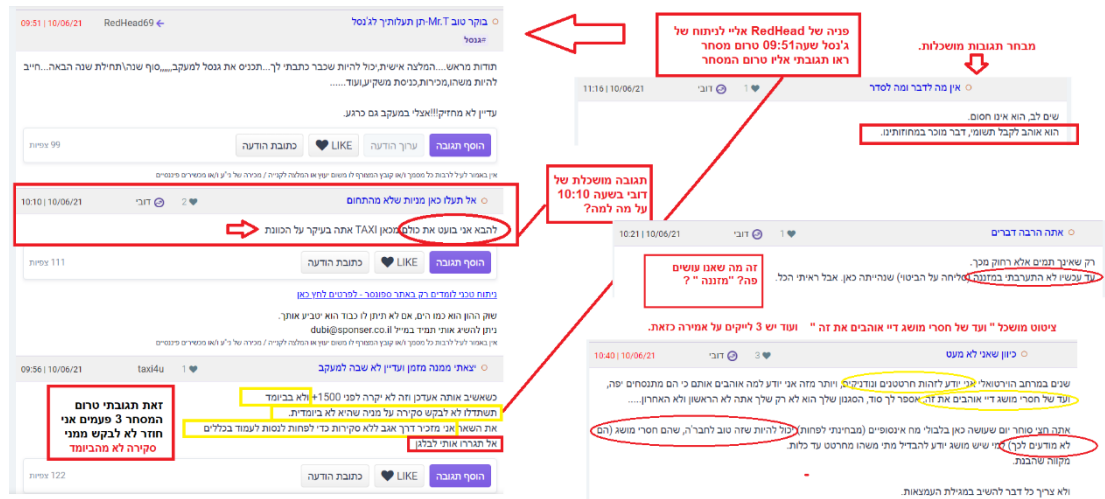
בוקר טוב Mr.T-תן תעלותיך לג'נסל
#גנסל
RedHead69 | 10/06/21 09:51

תודות מראש....המלצה אישית,יכול להיות שכבר כתבתי לך...תכניס את גנסל למעקב,,,,,סוף שנה\תחילת שנה הבאה....חייב להיות משהו,מכירות,כניסת משקיע,ועוד.......

עדיין לא מחזיק!!!אצלי במעקב גם כרגע.

הוסף תגובה | ערוך הודעה | LIKE | כתובת הודעה | 99 צפיות

אל תעלו כאן מניות שלא מתחחום
2 | דובי | 10/06/21 10:10
להבא אני בועט את כולם מכאן TAXI אתה בעיקר על הכוונת

הוסף תגובה | LIKE | כתובת הודעה | 111 צפיות

ניתוח טכני לומדים רק באתר ספונסר - לפרטים לחץ כאן

dubi@sponser.co.il

יצאתי ממנה מזמן ועדיין לא שבה למעקב
taxi4u | 10/06/21 09:56

כשאשיב אותה אעדכן וזה לא יקרה לפני 1500+ ולא בביומד
תשתדלו לא לבקש סקירה על מניה שהיא לא ביומדית.
את השאר אני מזכיר דרך אגב ללא סקירות כדי לפחות לנסות לעמוד בכללים
אל תגררו אותי לבלגן

הוסף תגובה | LIKE | כתובת הודעה | 122 צפיות

פניה של RedHead אליי לניתוח של ג'נסל בשעה09:51 טרום מסחר ראו תגובתי אליו טרום המסחר

מבחר תגובות מושכלות.

אין מה לדבר ומה לסדר
1 | דובי | 10/06/21 11:16
שים לב, הוא אינו חסום.
הוא אוהב לקבל תשומי, דבר מוכר במחוזותינו.

תגובה מושכלת של דובי בשעה 10:10 על מה למה?

אתה הרבה דברים
דובי | 10/06/21 10:21
רק שאינך תמים ולא רחוק מכך.
עד עכשיו לא התערבתי במזננה (סליחה על הביטוי) שנהייתה כאן. אבל ראיתי הכל.

זה מה שאנו עושים פה? "מזננה" ?

ציטוט מושכל " ועד של חסרי מושג דיי אוהבים את זה " ועוד יש 3 לייקים על אמירה כזאת.

כיוון שאני לא מעט
3 | דובי | 10/06/21 10:40
שנים במרחב הוירטואלי אני יודע לזהות תרטטנים וטרנדיקים, ויותר מזה אני יודע למה אוהבים אותם כי הם מתנסחים יפה, ועד של חסרי מושג דיי אוהבים את זה. אספר לך סוד, הסגנון שלך הוא לא רק שלך אתה לא הראשון ולא האחרון.....

אתה חצי סוחר יום שעושה כאן בלבולי מח איכוסים (מבחינתי לפחות) יכול להיות שזה טוב לחבר'ה, שהם חסרי מושג (הם לא מודעים לכך) מי שיש מושג יודע להבדיל מתי משהו מחרטט על כלום.
מקווה שהבנת.

ולא צריך כל דבר להשיב במגילת העמצאות.

זאת תגובתי טרום המסחר 3 פעמים אני חוזר לא לבקש ממני סקירה לא מהביומד